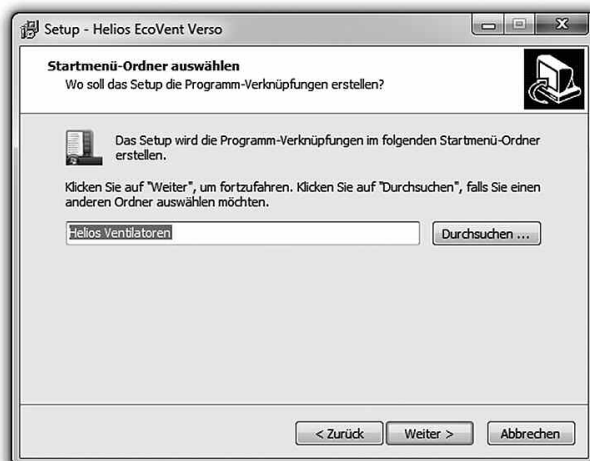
Setup - Helios EcoVent Verso

Startmenü-Ordner auswählen
Wo soll das Setup die Programm-Verknüpfungen erstellen?

Das Setup wird die Programm-Verknüpfungen im folgenden Startmenü-Ordner erstellen.

Klicken Sie auf "Weiter", um fortzufahren. Klicken Sie auf "Durchsuchen", falls Sie einen anderen Ordner auswählen möchten.

Helios Ventilatoren

Durchsuchen ...

< Zurück

Weiter >

Abbrechen